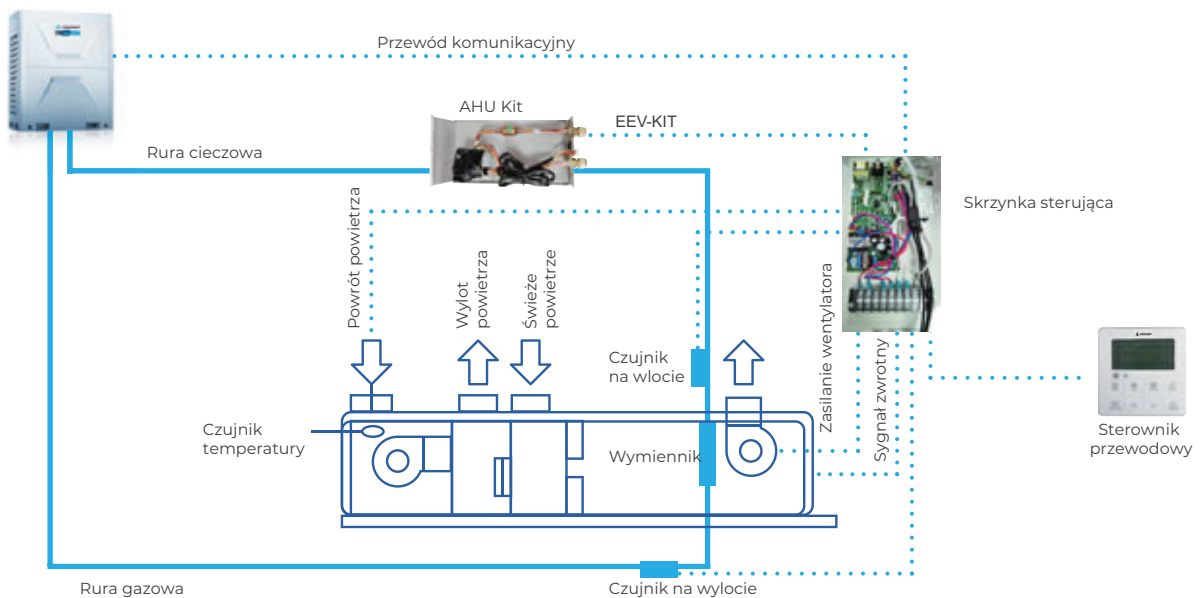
Przewód komunikacyjny

AHU Kit

EEV-KIT

Rura cieczowa

Skrzynka sterująca

Powrót powietrza

Wylot powietrza

Świeże powietrze

Zasilanie wentylatora

Sygnał zwrotny

Czujnik na wlocie

Czujnik temperatury

Wymiennik

Sterownik przewodowy

Rura gazowa

Czujnik na wylocie